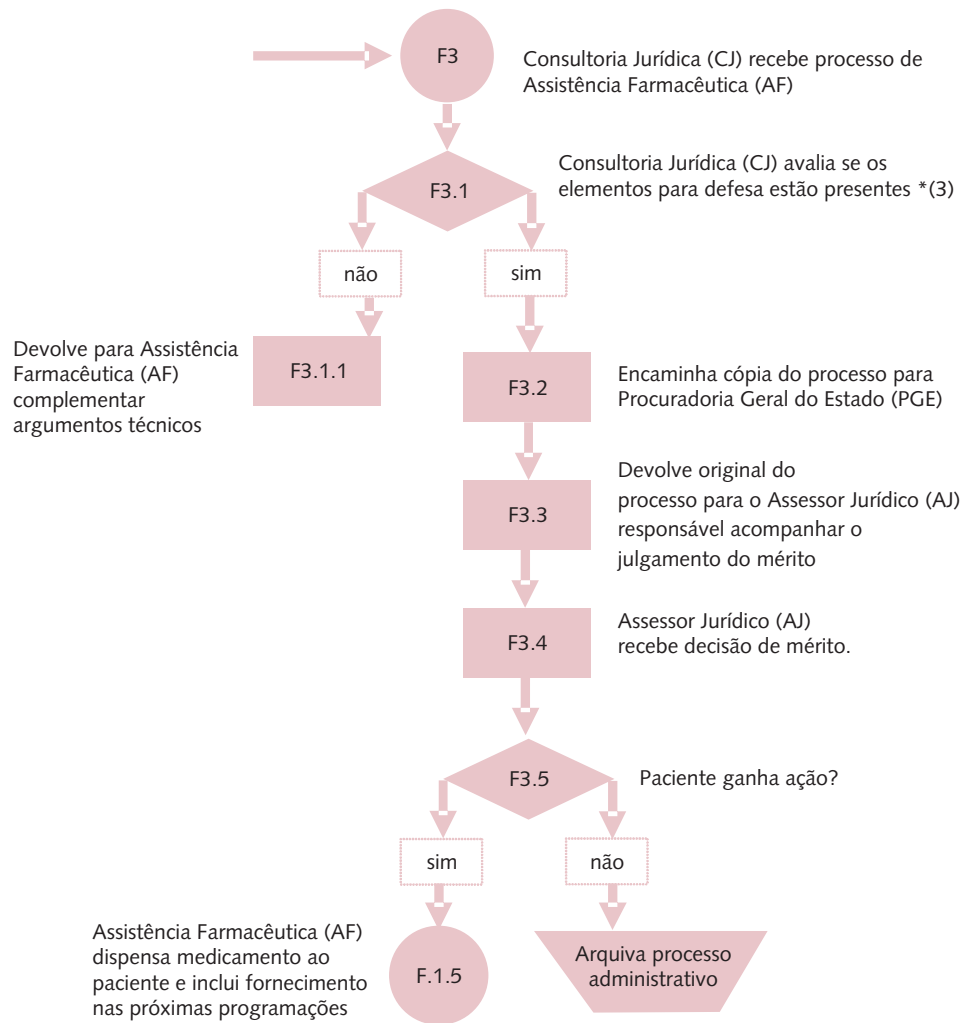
F3

Consultoria Jurídica (CJ) recebe processo de Assistência Farmacêutica (AF)

F3.1

Consultoria Jurídica (CJ) avalia se os elementos para defesa estão presentes *(3)

não

sim

Devolve para Assistência Farmacêutica (AF) complementar argumentos técnicos

F3.1.1

F3.2

Encaminha cópia do processo para Procuradoria Geral do Estado (PGE)

F3.3

Devolve original do processo para o Assessor Jurídico (AJ) responsável acompanhar o julgamento do mérito

F3.4

Assessor Jurídico (AJ) recebe decisão de mérito.

F3.5

Paciente ganha ação?

sim

não

Assistência Farmacêutica (AF) dispensa medicamento ao paciente e inclui fornecimento nas próximas programações

F.1.5

Arquiva processo administrativo